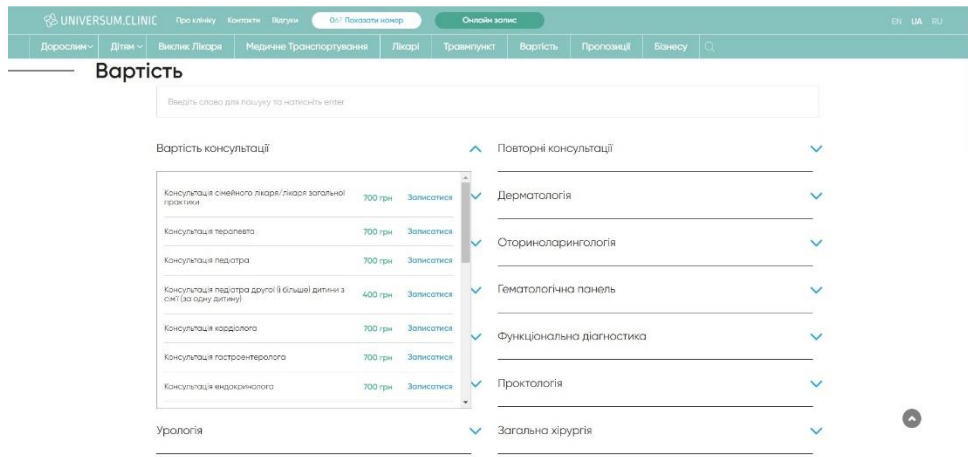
UNIVERSUM.CLINIC Про клініку Контакти Відгуки 067 Показати номер Онлайн запис EN UA RU

Дорослим Дітям Виклик Лікаря Медичне Транспортування Лікарі Травмпункт Вартість Пропозиції Бізнесу

Вартість

Введіть слово для пошуку та натисніть enter

Вартість консультації

| | | |
|---|---|---|
| Консультація сімейного лікаря/лікаря загальної практики | 700 грн | Записатися |
| Консультація терапевта | 700 грн | Записатися |
| Консультація педіатра | 700 грн | Записатися |
| Консультація педіатра другої (і більше) дитини з сім'ї (за одну дитину) | 400 грн | Записатися |
| Консультація кардіолога | 700 грн | Записатися |
| Консультація гастроентеролога | 700 грн | Записатися |
| Консультація ендокринолога | 700 грн | Записатися |

Урологія

Повторні консультації

Дерматологія

Оториноларингологія

Гематологічна панель

Функціональна діагностика

Проктологія

Загальна хірургія